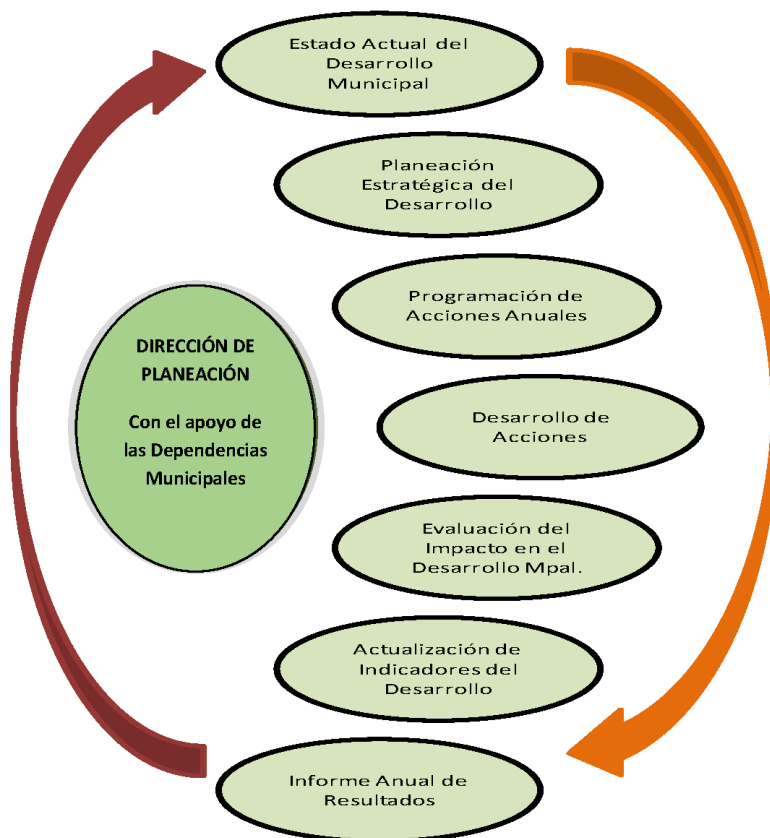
Estado Actual del Desarrollo Municipal

Planeación Estratégica del Desarrollo

Programación de Acciones Anuales

DIRECCIÓN DE PLANEACIÓN

Con el apoyo de las Dependencias Municipales

Desarrollo de Acciones

Evaluación del Impacto en el Desarrollo Mpal.

Actualización de Indicadores del Desarrollo

Informe Anual de Resultados